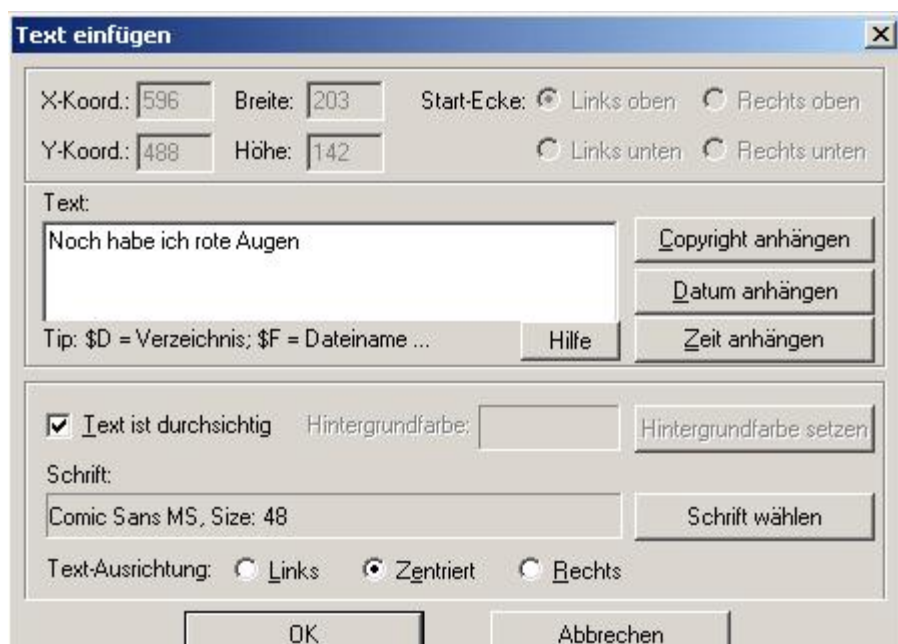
Text einfügen

X-Koord.: 596 Breite: 203 Start-Ecke: Links oben Rechts oben

Y-Koord.: 488 Höhe: 142 Links unten Rechts unten

Text:

Noch habe ich rote Augen

Copyright anhängen

Datum anhängen

Tip: $D = Verzeichnis; $F = Dateiname ...

Hilfe

Zeit anhängen

Text ist durchsichtig

Hintergrundfarbe:

Hintergrundfarbe setzen

Schrift:

Comic Sans MS, Size: 48

Schrift wählen

Text-Ausrichtung: Links Zentriert Rechts

OK

Abbrechen